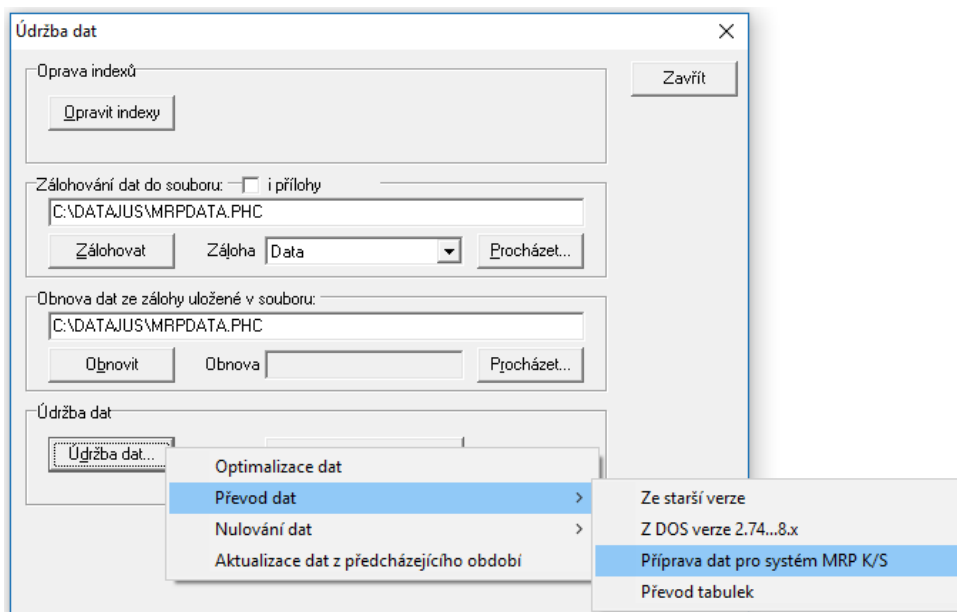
Údržba dat

Zavřít

Oprava indexů

Opravit indexy

Zálohování dat do souboru: i přílohy

C:\DATAJUS\MRPDATA.PHC

Zálohovat

Záloha Data

Procházet...

Obnova dat ze zálohy uložené v souboru:

C:\DATAJUS\MRPDATA.PHC

Obnovit

Obnova

Procházet...

Údržba dat

Údržba dat...

Optimalizace dat

Převod dat

Nulování dat

Aktualizace dat z předcházejícího období

Ze starší verze

Z DOS verze 2.74...8.x

Příprava dat pro systém MRP K/S

Převod tabulek